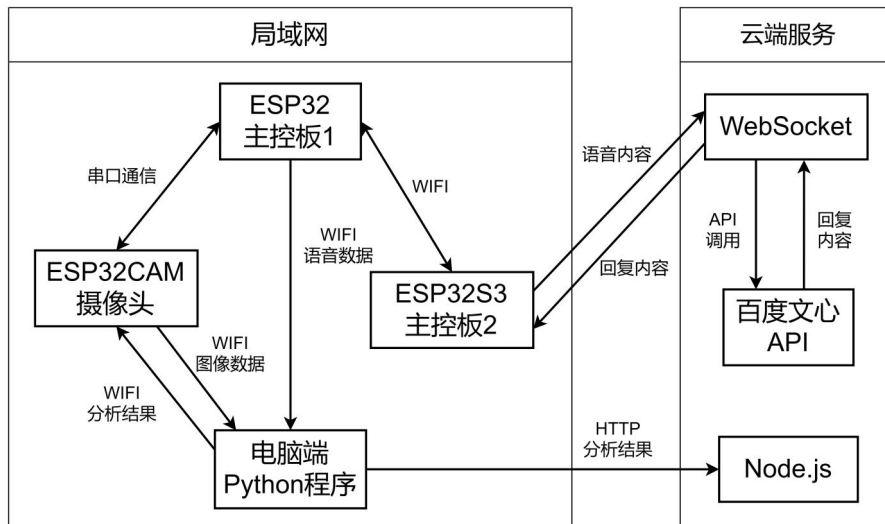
局域网

云端服务

ESP32
主控板1

串口通信

WIFI

WIFI
语音数据

ESP32CAM
摄像头

ESP32S3
主控板2

WIFI
图像数据

WIFI
分析结果

电脑端
Python程序

语音内容

回复内容

WebSocket

API
调用

回复
内容

百度文心
API

HTTP
分析结果

Node.js